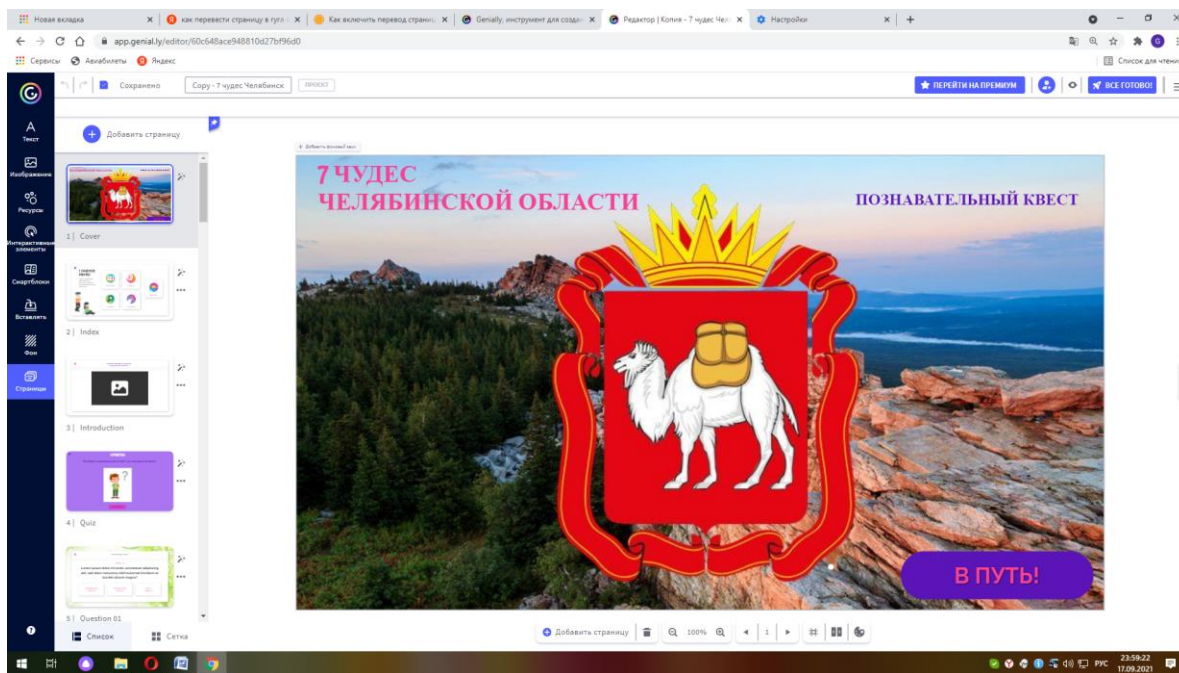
Новая вкладка × | как перевести страницу в гугл × | Как включить перевод страниц × | Genially, инструмент для созда × | Редактор | Копия - 7 чудес Чел × | Настройки × | +

app.genial.ly/editor/60c648ace948810d27bf96d0

Сервисы | Авиабилеты | Яндекс | Список для чтения

Сохранено | Copy - 7 чудес Челябинск | ПРОЕКТ | ПЕРЕЙТИ НА ПРЕМИУМ | ВСЕ ГОТОВО!

Текст
Изображения
Ресурсы
Интерактивные элементы
Смартблоки
Вставлять
Фон
Страницы

Добавить страницу

1 | Cover
2 | Index
3 | Introduction
4 | Quiz
5 | Question 01

Список | Сетка

+ Добавить фоновый звук

7 ЧУДЕС
ЧЕЛЯБИНСКОЙ ОБЛАСТИ

ПОЗНАВАТЕЛЬНЫЙ КВЕСТ

В ПУТЬ!

Добавить страницу | 100% | 1

РУС 23:59:22 17.09.2021